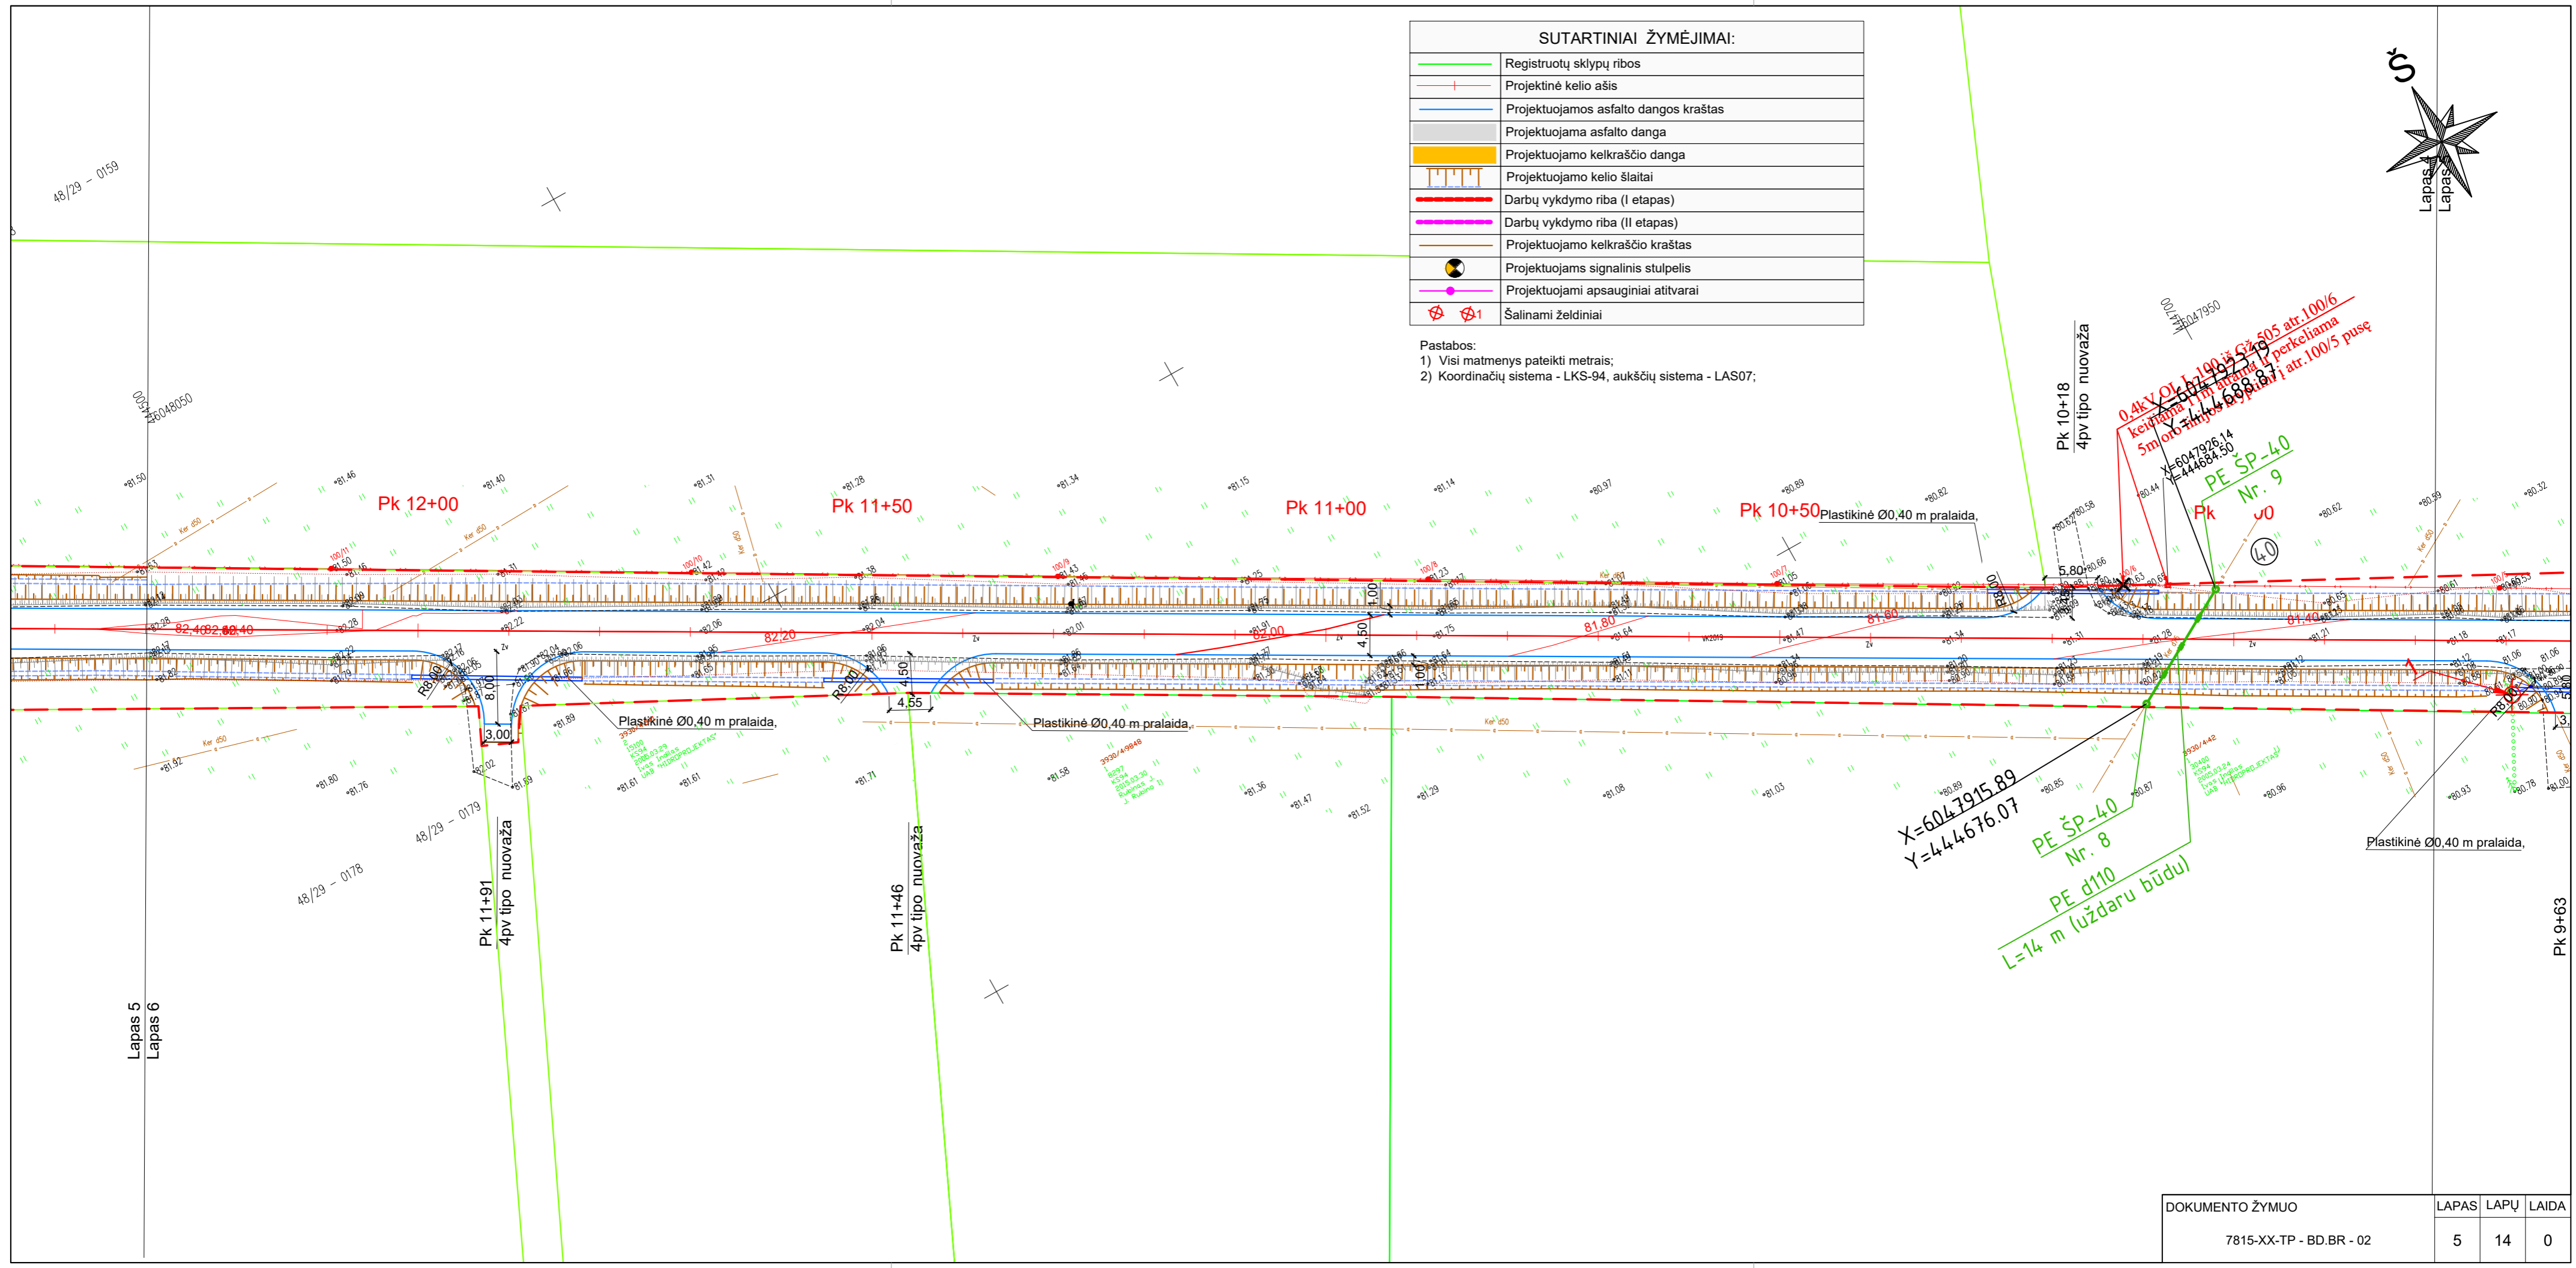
SUTARTINIAI ŽYMĖJIMAI:

| | |
|---|---|
| | Registruotų sklypų ribos |
| | Projektinė kelio ašis |
| | Projektuojamos asfalto dangos kraštas |
| | Projektuojama asfalto danga |
| | Projektuojamo kelkraščio danga |
| | Projektuojamo kelio šlaitai |
| | Darbų vykdymo riba (I etapas) |
| | Darbų vykdymo riba (II etapas) |
| | Projektuojamo kelkraščio kraštas |
| | Projektuojams signalinis stulpelis |
| | Projektuojami apsauginiai atitvarai |
| | Šalinami želdiniai |

Pastabos:
1) Visi matmenys pateikti metrais;
2) Koordinačių sistema - LKS-94, aukščių sistema - LAS07;

Š

Lapas 4
Lapas 5

48/29 - 0159

6048050

Pk 12+00

Pk 11+50

Pk 11+00

Pk 10+50

Plastikinė Ø0,40 m pralaida,

Pk 10+18
4pv tipo nuovaža

X=6047925.19
Y=444688.87

0.4kV OL L-100 iš GŽ 505 atr.100/6 keičiama į kabelinę ir perkeliama 5m/ofo tiltinės atramos į atr.100/5 pusę

X=6047926.14
Y=444684.50

PE ŠP-40
Nr. 9

40

5,80

R8,00

82,40

82,20

82,00

81,80

81,60

81,40

4,50

1,00

8,00

3,00

4,55

R8,00

Plastikinė Ø0,40 m pralaida,

Plastikinė Ø0,40 m pralaida,

48/29 - 0179

48/29 - 0178

Pk 11+91
4pv tipo nuovaža

Pk 11+46
4pv tipo nuovaža

X=6047915.89
Y=444676.07

PE ŠP-40
Nr. 8

PE d110
L=14 m (uždaru būdu)

Plastikinė Ø0,40 m pralaida,

Pk 9+63

Lapas 5
Lapas 6

| DOKUMENTO ŽYMUO | LAPAS | LAPŲ | LAIDA |
|---|---|---|---|
| 7815-XX-TP - BD.BR - 02 | 5 | 14 | 0 |